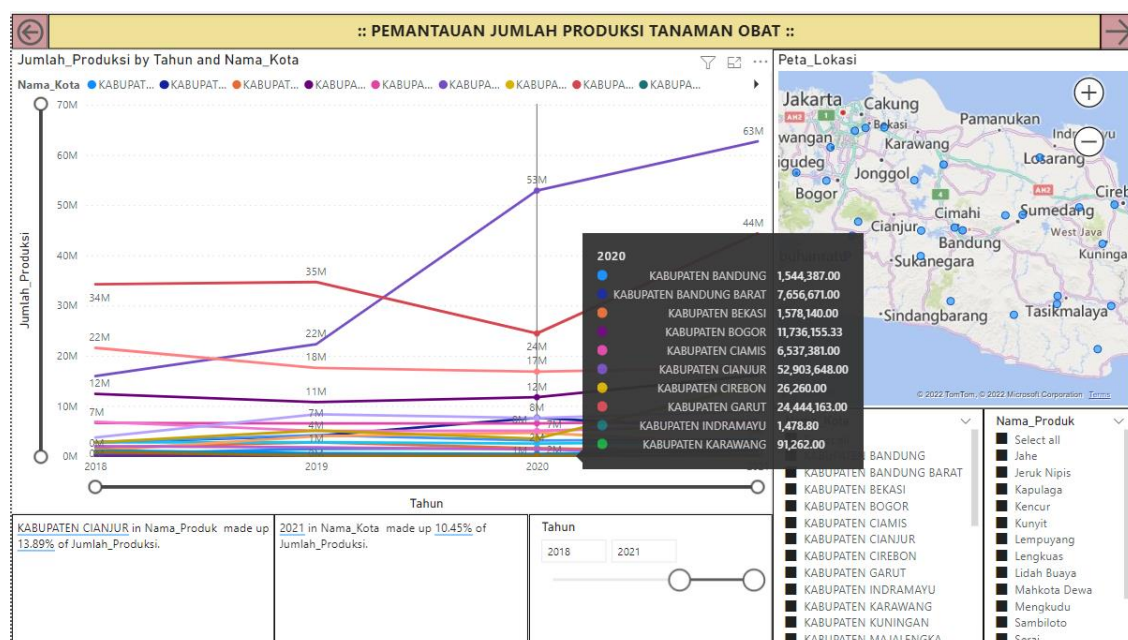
:: PEMANTAUAN JUMLAH PRODUKSI TANAMAN OBAT ::

Jumlah_Produksi by Tahun and Nama_Kota

Nama_Kota ● KABUPAT... ● KABUPAT... ● KABUPAT... ● KABUPA... ● KABUPA... ● KABUPA... ● KABUPA... ● KABUPA... ● KABUPA...

70M
60M
50M
40M
30M
20M
10M
0M

Jumlah_Produksi

63M
53M
44M
35M
34M
24M
22M
22M
18M
17M
12M
12M
11M
8M
7M
7M
7M
4M
1M
0M
0M

2018 2019 2020

Tahun

2020

| | |
|---|---|
| KABUPATEN BANDUNG | 1,544,387.00 |
| KABUPATEN BANDUNG BARAT | 7,656,671.00 |
| KABUPATEN BEKASI | 1,578,140.00 |
| KABUPATEN BOGOR | 11,736,155.33 |
| KABUPATEN CIAMIS | 6,537,381.00 |
| KABUPATEN CIANJUR | 52,903,648.00 |
| KABUPATEN CIREBON | 26,260.00 |
| KABUPATEN GARUT | 24,444,163.00 |
| KABUPATEN INDRAMAYU | 1,478.80 |
| KABUPATEN KARAWANG | 91,262.00 |

Peta_Lokasi

Jakarta Cakung Bekasi Pamanukan Indramayu Karawang Losarang Bogor Jonggol Cirebon Cimahi Sumedang Cianjur Bandung West Java Kuningan Sukanegara Sindangbarang Tasikmalaya

© 2022 TomTom, © 2022 Microsoft Corporation Terms

KABUPATEN CIANJUR in Nama_Produk made up 13.89% of Jumlah_Produksi.

2021 in Nama_Kota made up 10.45% of Jumlah_Produksi.

Tahun

2018 2021

KABUPATEN BANDUNG
KABUPATEN BANDUNG BARAT
KABUPATEN BEKASI
KABUPATEN BOGOR
KABUPATEN CIAMIS
KABUPATEN CIANJUR
KABUPATEN CIREBON
KABUPATEN GARUT
KABUPATEN INDRAMAYU
KABUPATEN KARAWANG
KABUPATEN KUNINGAN
KABUPATEN MAJALENGKA

Nama_Produk
Select all
Jahe
Jeruk Nipis
Kapulaga
Kencur
Kunyit
Lempuyang
Lengkuas
Lidah Buaya
Mahkota Dewa
Mengkudu
Sambiloto
Serai